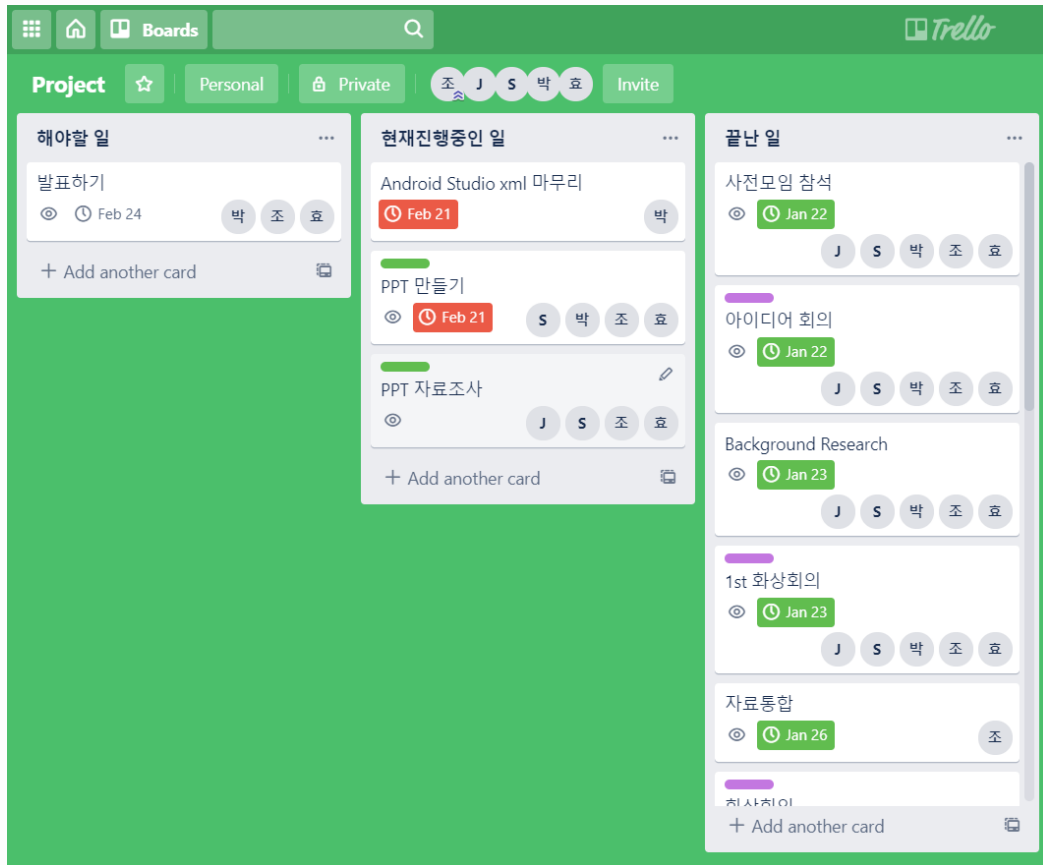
Boards

Trello

Project

Personal

Private

조 J S 박 효

Invite

해야할 일

발표하기
Feb 24
박 조 효

+ Add another card

현재진행중인 일

Android Studio xml 마무리
Feb 21
박

PPT 만들기
Feb 21
S 박 조 효

PPT 자료조사
J S 조 효

+ Add another card

끝난 일

사전모임 참석
Jan 22
J S 박 조 효

아이디어 회의
Jan 22
J S 박 조 효

Background Research
Jan 23
J S 박 조 효

1st 화상회의
Jan 23
J S 박 조 효

자료통합
Jan 26
조

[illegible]

+ Add another card